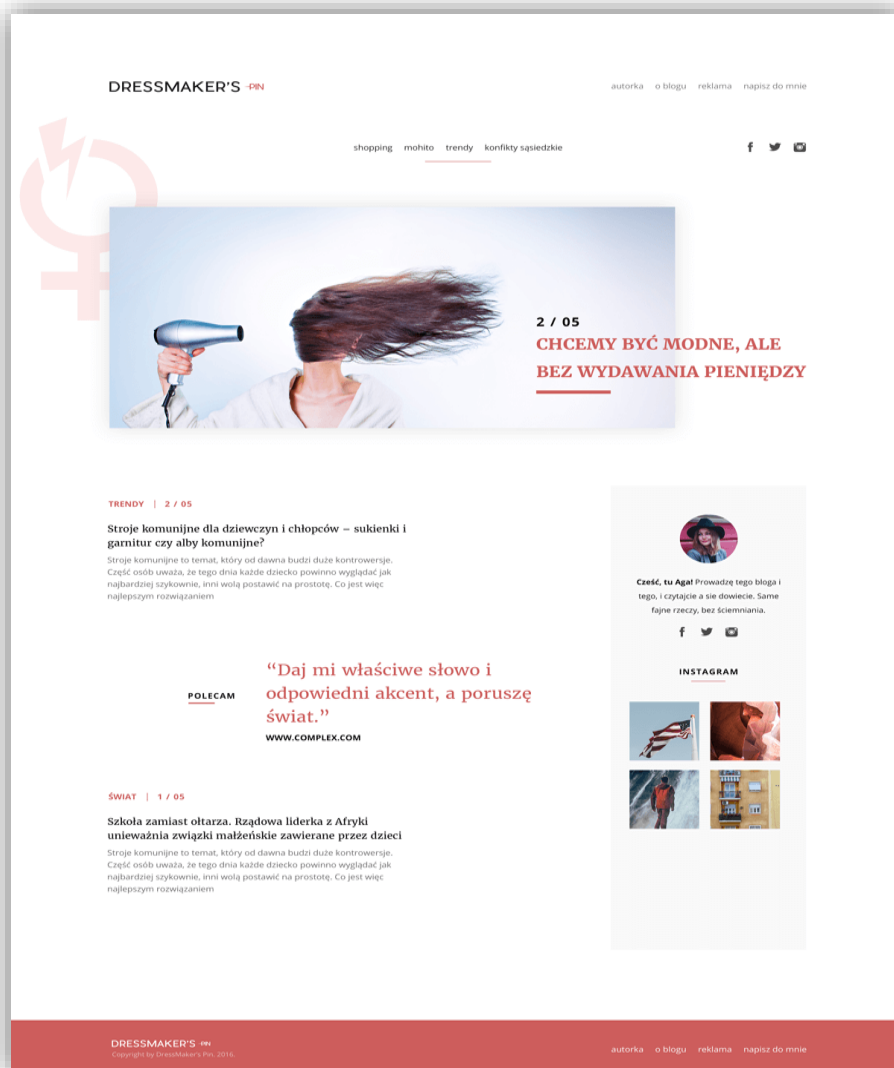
DRESSMAKER'S PIN

autorka o blogu reklama napisz do mnie

shopping mohito trendy konfikty sąsiedzkie

2 / 05

CHCEMY BYĆ MODNE, ALE BEZ WYDAWANIA PIENIĘDZY

TRENDY | 2 / 05

Stroje komunijne dla dziewczyn i chłopców – sukienki i garnitur czy alby komunijne?

Stroje komunijne to temat, który od dawna budzi duże kontrowersje. Część osób uważa, że tego dnia każde dziecko powinno wyglądać jak najbardziej szykownie, inni wolą postawić na prostotę. Co jest więc najlepszym rozwiązaniem

POLECAM

“Daj mi właściwe słowo i odpowiedni akcent, a poruszę świat.”

WWW.COMPLEX.COM

ŚWIAT | 1 / 05

Szkoła zamiast ołtarza. Rządowa liderka z Afryki unieważnia związki małżeńskie zawierane przez dzieci

Stroje komunijne to temat, który od dawna budzi duże kontrowersje. Część osób uważa, że tego dnia każde dziecko powinno wyglądać jak najbardziej szykownie, inni wolą postawić na prostotę. Co jest więc najlepszym rozwiązaniem

Cześć, tu Aga! Prowadzę tego bloga i tego, i czytajcie a sie dowiecie. Same fajne rzeczy, bez ściemniania.

INSTAGRAM

DRESSMAKER'S PIN
Copyright by DressMaker's Pin, 2016.

autorka o blogu reklama napisz do mnie